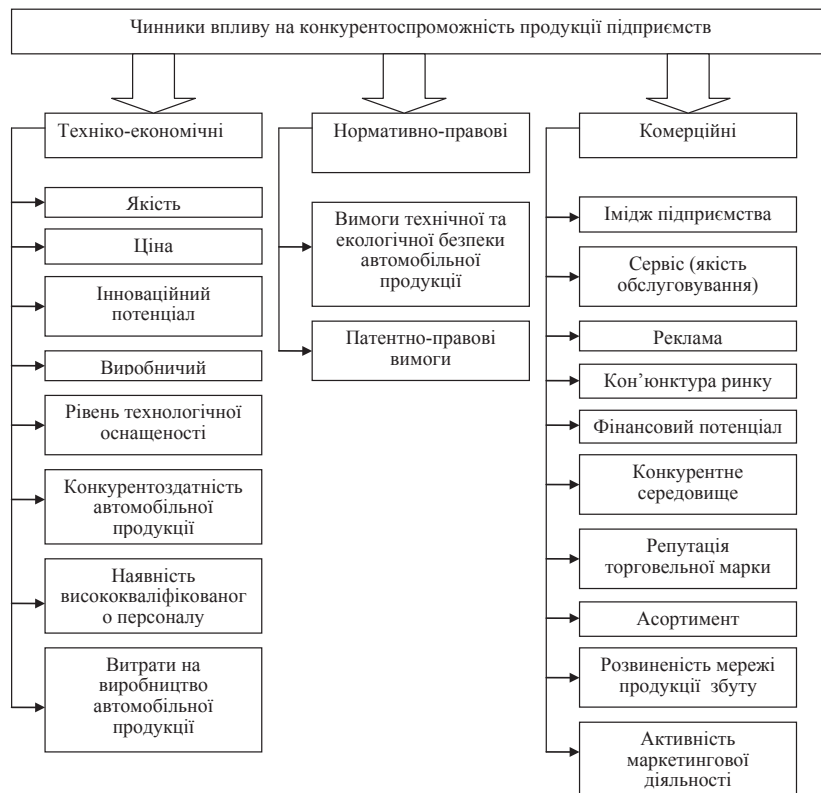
Чинники впливу на конкурентоспроможність продукції підприємств

Техніко-економічні

Якість

Ціна

Інноваційний потенціал

Виробничий

Рівень технологічної оснащеності

Конкурентоздатність автомобільної продукції

Наявність висококваліфікованог о персоналу

Витрати на виробництво автомобільної продукції

Нормативно-правові

Вимоги технічної та екологічної безпеки автомобільної продукції

Патентно-правові вимоги

Комерційні

Імідж підприємства

Сервіс (якість обслуговування)

Реклама

Кон'юнктура ринку

Фінансовий потенціал

Конкурентне середовище

Репутація торговельної марки

Асортимент

Розвиненість мережі продукції збуту

Активність маркетингової діяльності